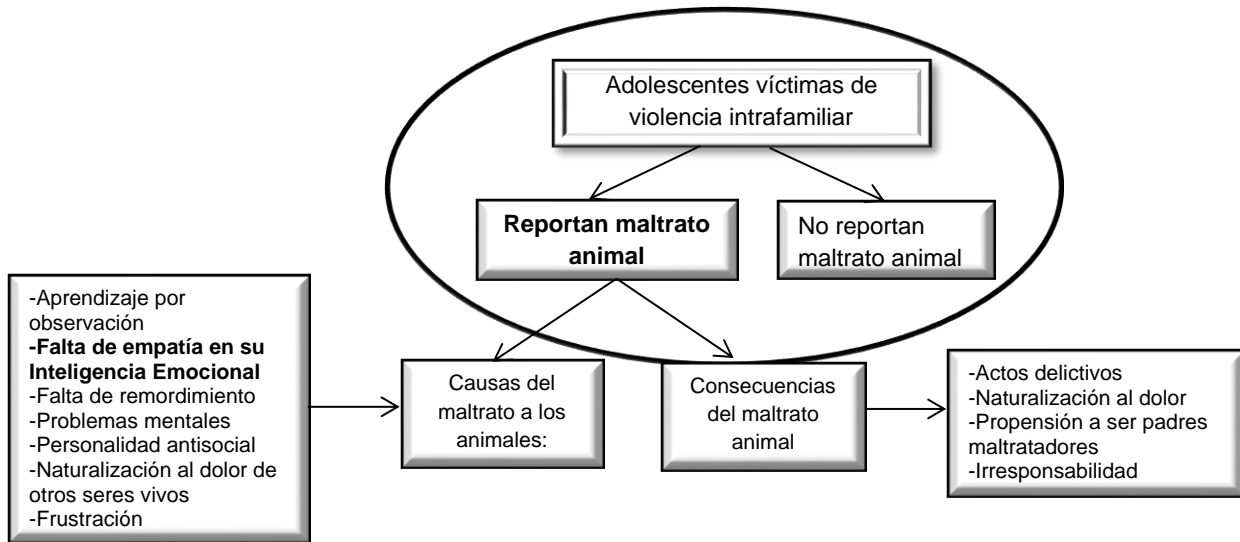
Adolescentes víctimas de violencia intrafamiliar

Reportan maltrato animal

No reportan maltrato animal

-Aprendizaje por observación
-Falta de empatía en su Inteligencia Emocional
-Falta de remordimiento
-Problemas mentales
-Personalidad antisocial
-Naturalización al dolor de otros seres vivos
-Frustración

Causas del maltrato a los animales:

Consecuencias del maltrato animal

-Actos delictivos
-Naturalización al dolor
-Propensión a ser padres maltratadores
-Irresponsabilidad